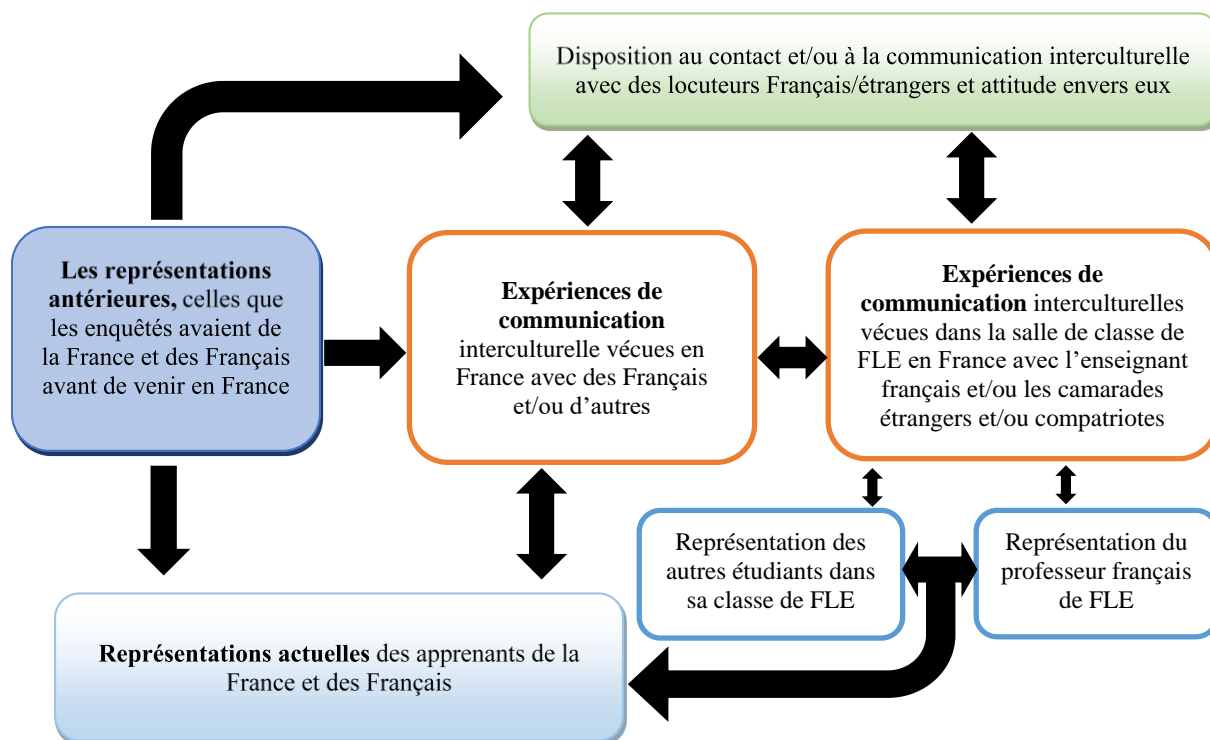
Disposition au contact et/ou à la communication interculturelle avec des locuteurs Français/étrangers et attitude envers eux

Les représentations antérieures, celles que les enquêtés avaient de la France et des Français avant de venir en France

Expériences de communication interculturelle vécues en France avec des Français et/ou d'autres

Expériences de communication interculturelles vécues dans la salle de classe de FLE en France avec l'enseignant français et/ou les camarades étrangers et/ou compatriotes

Représentation des autres étudiants dans sa classe de FLE

Représentation du professeur français de FLE

Représentations actuelles des apprenants de la France et des Français